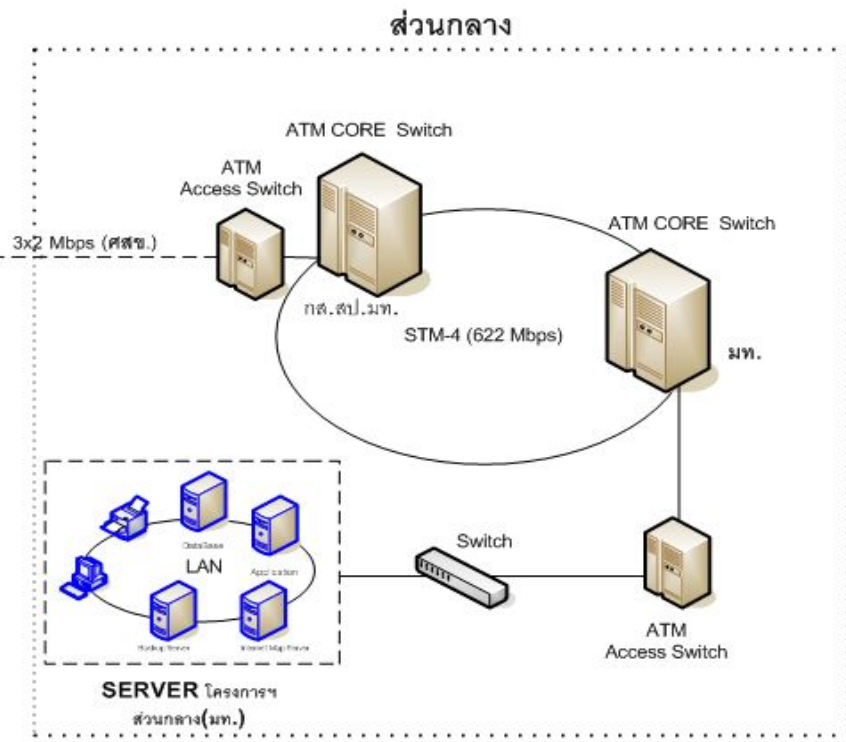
ส่วนกลาง

ATM CORE Switch

ATM Access Switch

3x2 Mbps (ศสข.)

ATM CORE Switch

กส.สป.มท.

STM-4 (622 Mbps)

มท.

Database

LAN

Application

Switch

Hosting Server

Intranet Map Server

ATM Access Switch

SERVER โครงการฯ ส่วนกลาง(มท.)